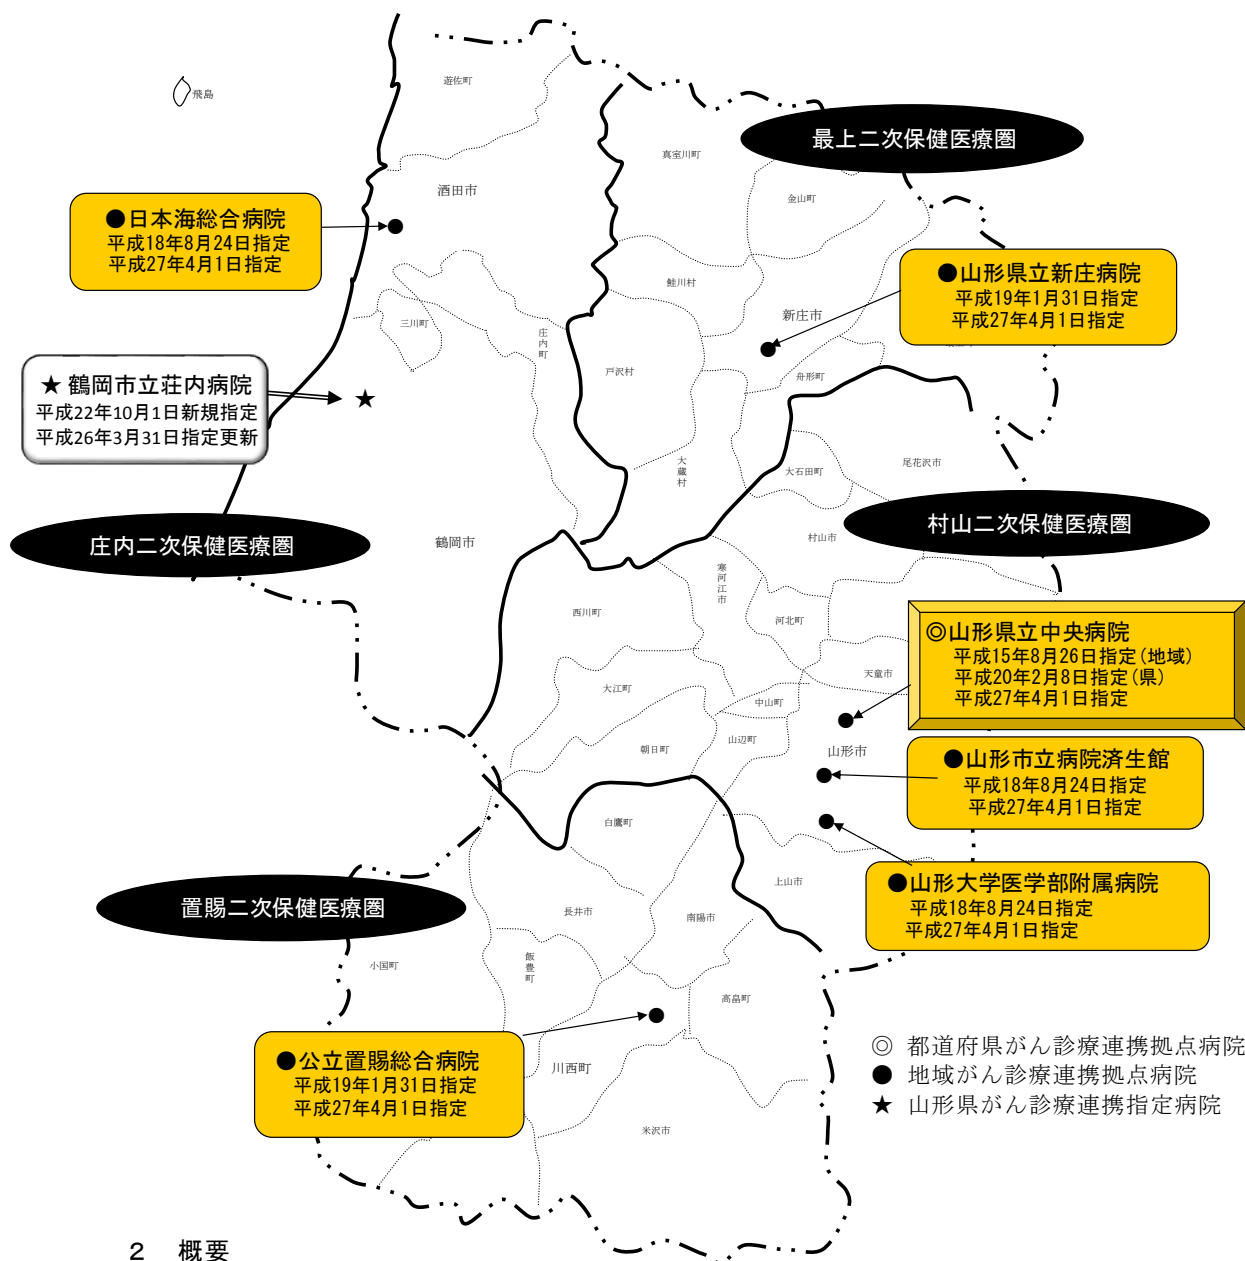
飛島

遊佐町

最上二次保健医療圏

真室川町

金山町

酒田市

●日本海総合病院
平成18年8月24日指定
平成27年4月1日指定

鮭川村

●山形県立新庄病院
平成19年1月31日指定
平成27年4月1日指定

新庄市

三川町

庄内町

戸沢村

舟形町

★ 鶴岡市立荘内病院
平成22年10月1日新規指定
平成26年3月31日指定更新

大蔵村

大石田町

尾花沢市

村山二次保健医療圏

庄内二次保健医療圏

鶴岡市

村山市

寒河江市

西川町

河北町

◎山形県立中央病院
平成15年8月26日指定（地域）
平成20年2月8日指定（県）
平成27年4月1日指定

天童市

大江町

中山町

山辺町

朝日町

山形市

●山形市立病院済生館
平成18年8月24日指定
平成27年4月1日指定

白鷹町

上山市

●山形大学医学部附属病院
平成18年8月24日指定
平成27年4月1日指定

置賜二次保健医療圏

長井市

南陽市

小国町

飯豊町

高畠町

●公立置賜総合病院
平成19年1月31日指定
平成27年4月1日指定

川西町

米沢市

◎ 都道府県がん診療連携拠点病院
● 地域がん診療連携拠点病院
★ 山形県がん診療連携指定病院

２　概要